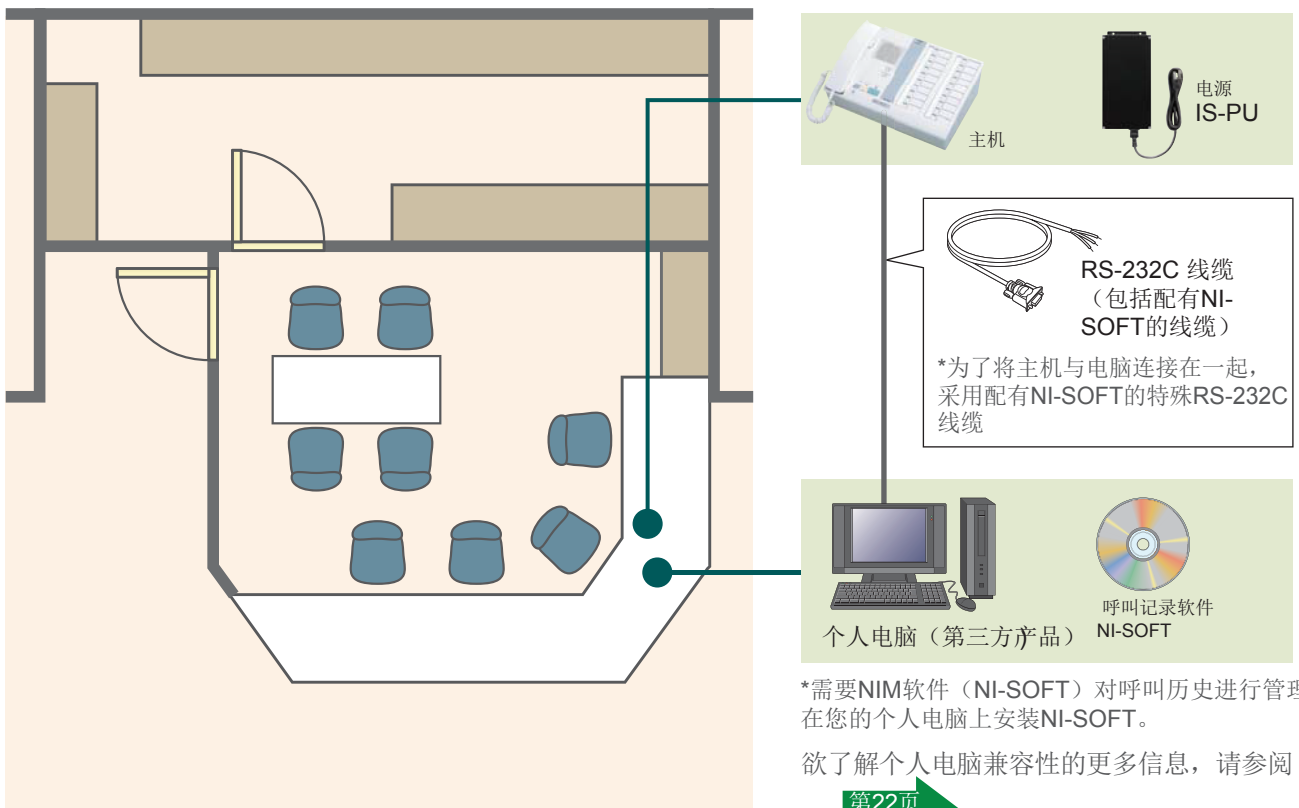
电源
IS-PU

主机

RS-232C 线缆
（包括配有NI-SOFT的线缆）

*为了将主机与电脑连接在一起，采用配有NI-SOFT的特殊RS-232C线缆

个人电脑（第三方产品）

呼叫记录软件
NI-SOFT

*需要NIM软件（NI-SOFT）对呼叫历史进行管理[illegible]
在您的个人电脑上安装NI-SOFT。

欲了解个人电脑兼容性的更多信息，请参阅

第22页